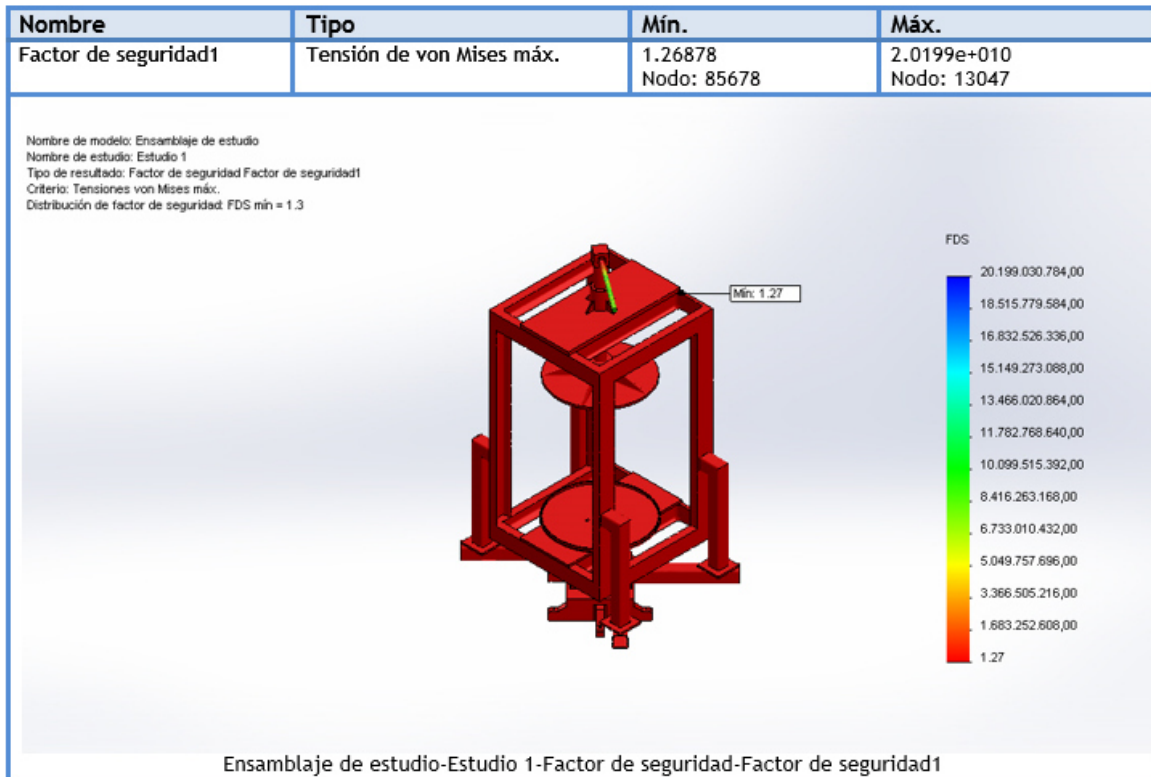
| Nombre | Tipo | Mín. | Máx. |
|---|---|---|---|
| Factor de seguridad1 | Tensión de von Mises máx. | 1.26878 Nodo: 85678 | 2.0199e+010 Nodo: 13047 |

Nombre de modelo: Ensamblaje de estudio
Nombre de estudio: Estudio 1
Tipo de resultado: Factor de seguridad Factor de seguridad1
Criterio: Tensiones von Mises máx.
Distribución de factor de seguridad: FDS mín = 1.3

Mín: 1.27

FDS
20.199.030.784,00
18.515.779.584,00
16.832.526.336,00
15.149.273.088,00
13.466.020.864,00
11.782.768.640,00
10.099.515.392,00
8.416.263.168,00
6.733.010.432,00
5.049.757.696,00
3.366.505.216,00
1.683.252.608,00
1.27

Ensamblaje de estudio-Estudio 1-Factor de seguridad-Factor de seguridad1